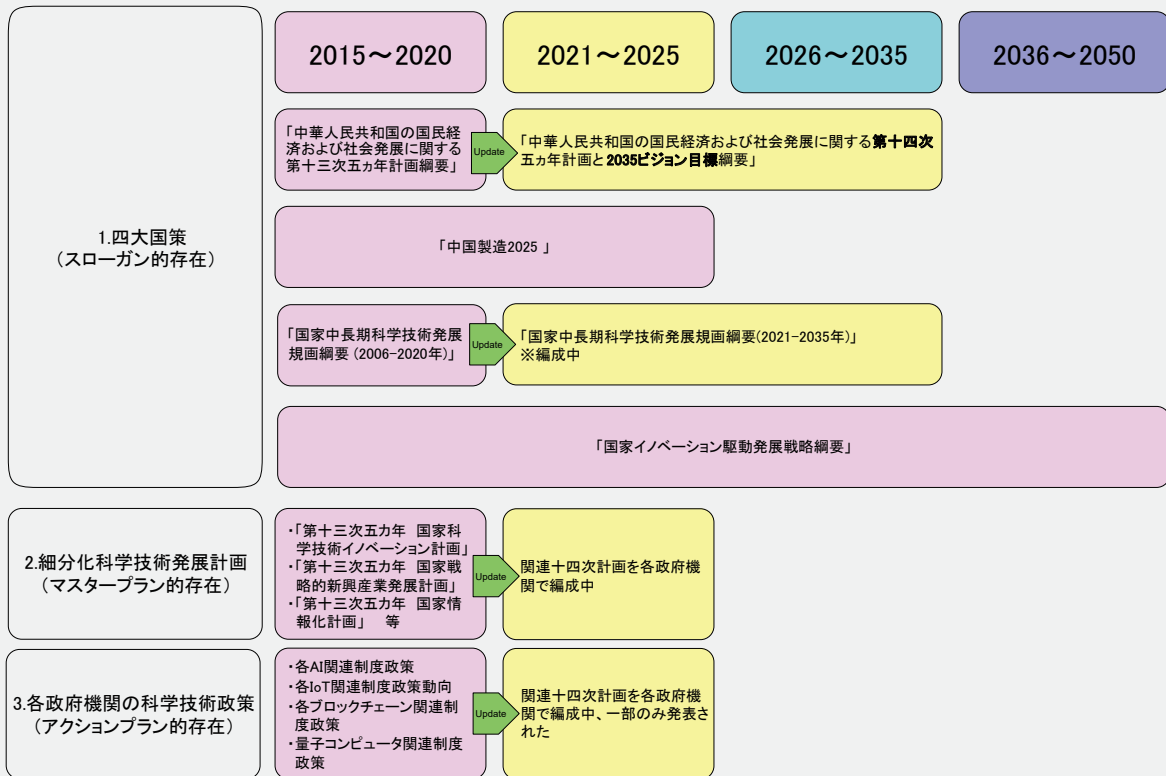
2015～2020

2021～2025

2026～2035

2036～2050

1.四大国策
（スローガン的存在）

「中華人民共和国の国民経済および社会発展に関する第十三次五ヵ年計画綱要」

Update

「中華人民共和国の国民経済および社会発展に関する第十四次五ヵ年計画と2035ビジョン目標綱要」

「中国製造2025 」

「国家中長期科学技術発展規画綱要（2006-2020年）」

Update

「国家中長期科学技術発展規画綱要(2021-2035年)」
※編成中

「国家イノベーション駆動発展戦略綱要」

2.細分化科学技術発展計画
（マスタープラン的存在）

・「第十三次五カ年　国家科学技術イノベーション計画」
・「第十三次五カ年　国家戦略的新興産業発展計画」
・「第十三次五カ年　国家情報化計画」　等

Update

関連十四次計画を各政府機関で編成中

3.各政府機関の科学技術政策
（アクションプラン的存在）

・各AI関連制度政策
・各IoT関連制度政策動向
・各ブロックチェーン関連制度政策
・量子コンピュータ関連制度政策

Update

関連十四次計画を各政府機関で編成中、一部のみ発表された